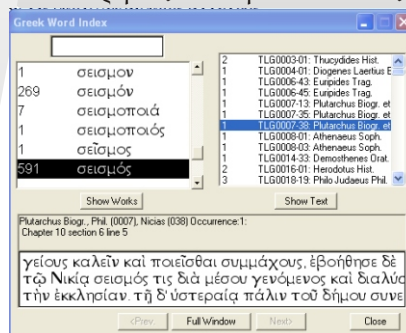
Greek Word Index

| | |
|---|---|
| 1 | σεισμον |
| 269 | σεισμόν |
| 7 | σεισμοποιά |
| 1 | σεισμοποιός |
| 1 | σεισμος |
| 591 | σεισμός |

| | |
|---|---|
| 2 | TLG0003-01: Thucydides Hist. |
| 1 | TLG0004-01: Diogenes Laertius B |
| 1 | TLG0006-43: Euripides Trag. |
| 1 | TLG0006-45: Euripides Trag. |
| 1 | TLG0007-13: Plutarchus Biogr. et |
| 1 | TLG0007-35: Plutarchus Biogr. et |
| 1 | TLG0007-39: Plutarchus Biogr. et |
| 1 | TLG0008-01: Athenaeus Soph. |
| 1 | TLG0008-03: Athenaeus Soph. |
| 1 | TLG0014-33: Demosthenes Orat. |
| 2 | TLG0016-01: Herodotus Hist. |
| 3 | TLG0018-19: Philo Judaeus Phil. |

Show Works

Show Text

Plutarchus Biogr., Phil. (0007), Nicias (038) Occurrence:1:
Chapter 10 section 6 line 5

γείους καλεῖν καὶ ποιεῖσθαι συμμάχους, ἐβοήθησε δὲ τῷ Νικίᾳ σεισμός τις διὰ μέσου γενόμενος καὶ διαλύ τὴν ἐκκλησίαν. τῇ δ' ὑστεραίᾳ πάλιν τοῦ δήμου συνε

<Prev.

Full Window

Next>

Close